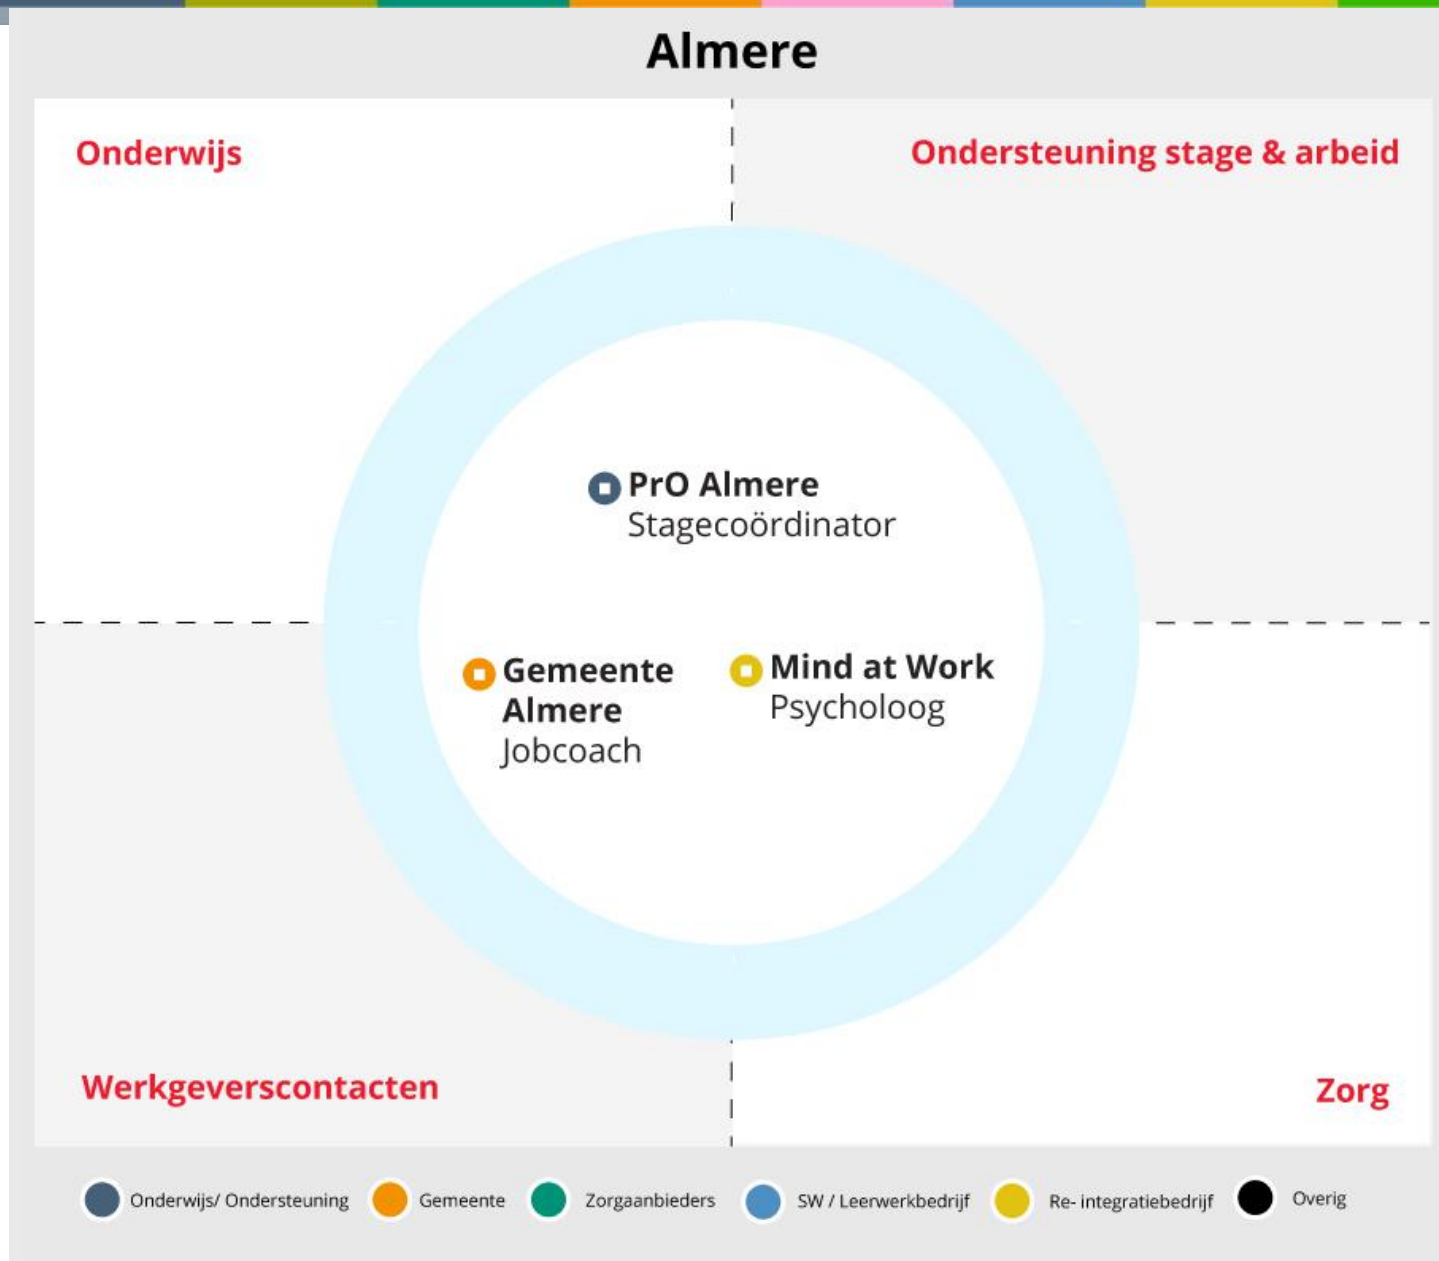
Almere

Onderwijs

Ondersteuning stage & arbeid

PrO Almere
Stagecoördinator

Gemeente Almere
Jobcoach

Mind at Work
Psycholoog

Werkgeverscontacten

Zorg

Onderwijs/ Ondersteuning
Gemeente
Zorgaanbieders
SW / Leerwerkbedrijf
Re- integratiebedrijf
Overig